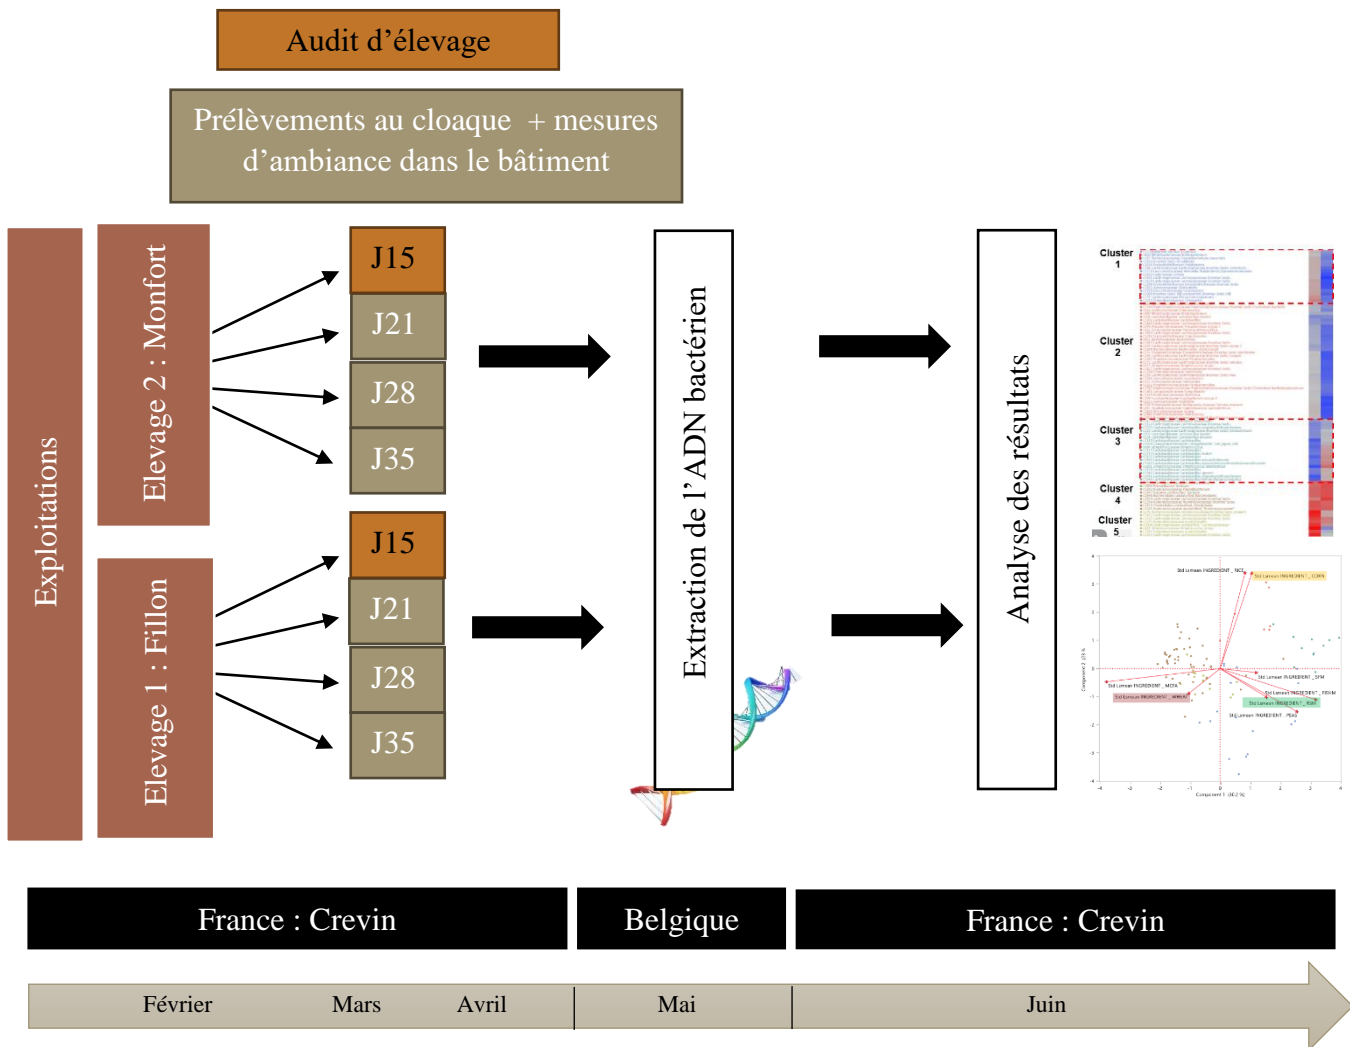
Audit d’élevage

Prélèvements au cloaque + mesures d’ambiance dans le bâtiment

Exploitations

Elevage 2 : Monfort

J15
J21
J28
J35

Elevage 1 : Fillon

J15
J21
J28
J35

Extraction de l’ADN bactérien

Analyse des résultats

Cluster 1
Cluster 2
Cluster 3
Cluster 4
Cluster 5

France : Crevin

Belgique

France : Crevin

Février
Mars
Avril
Mai
Juin